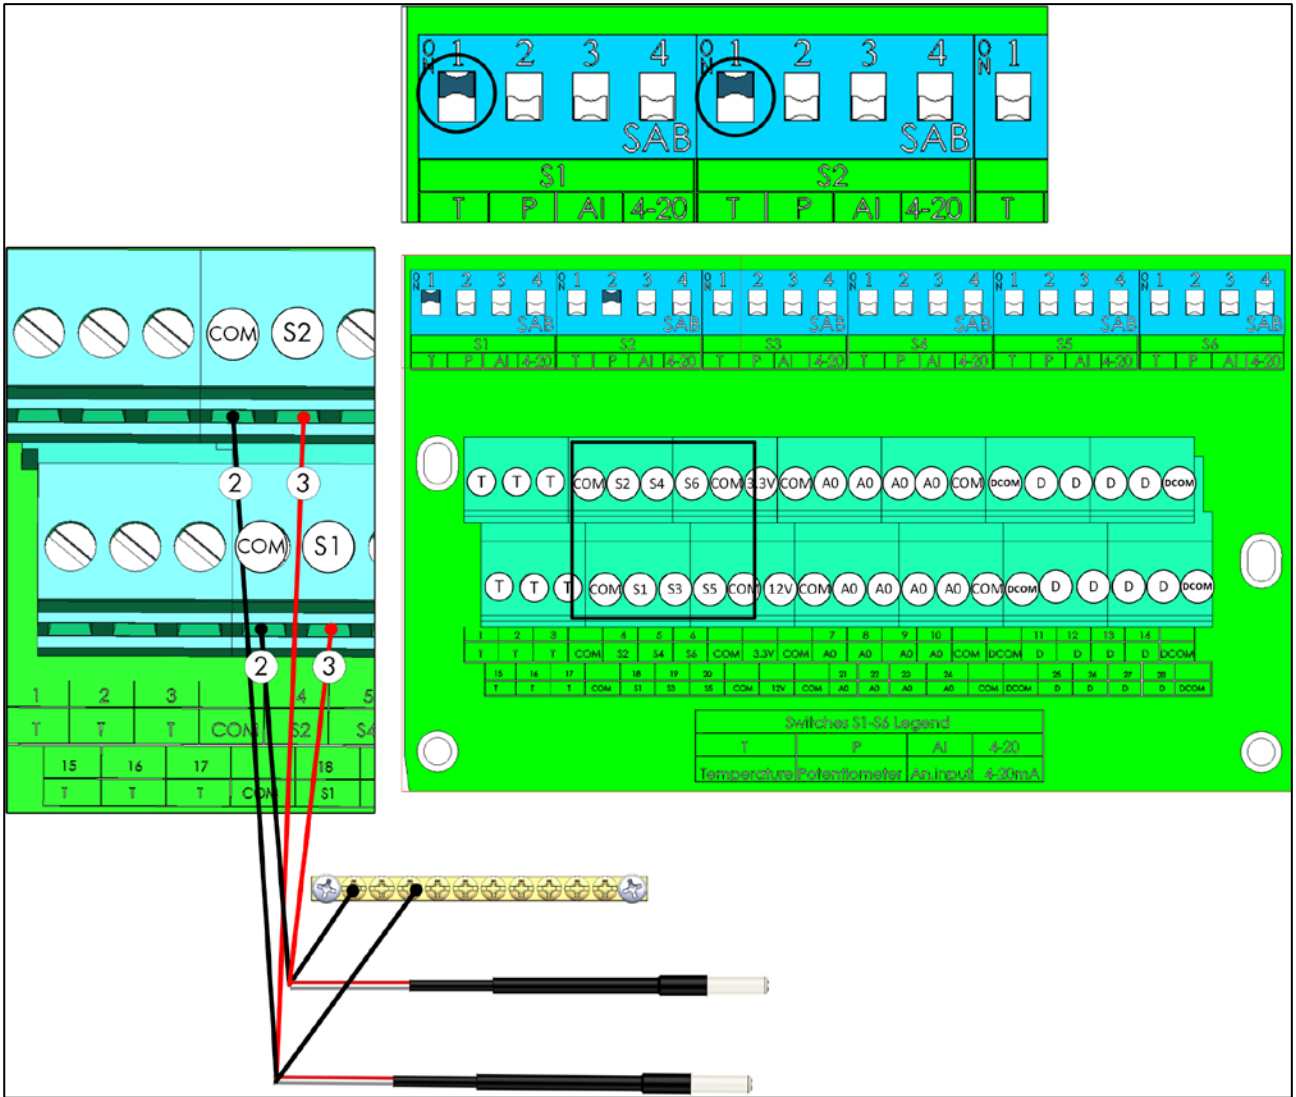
ON 1 2 3 4 SAB
ON 1 2 3 4 SAB
ON 1
S1
S2
T P AI 4-20 T P AI 4-20 T

COM S2
2 3
COM S1
2 3
1 2 3 4 5
T T T COM S2 S4
15 16 17 18
T T T COM S1

ON 1 2 3 4 SAB
S1 S2 S3 S4 S5 S6
T P AI 4-20 T P AI 4-20 T P AI 4-20 T P AI 4-20 T P AI 4-20 T P AI 4-20

T T T COM S2 S4 S6 COM 3.3V COM A0 A0 A0 A0 COM DCOM D D D D DCOM
T T T COM S1 S3 S5 COM 12V COM A0 A0 A0 A0 COM DCOM D D D D DCOM

| 1 | 2 | 3 | 4 | 5 | 6 | | | 7 | 8 | 9 | 10 | | | 11 | 12 | 13 | 14 | |
|---|---|---|---|---|---|---|---|---|---|---|---|---|---|---|---|---|---|---|
| T | T | T | COM | S2 | S4 | S6 | COM | 3.3V | COM | A0 | A0 | A0 | A0 | COM | DCOM | D | D | D | D | DCOM |

| 15 | 16 | 17 | | 18 | 19 | 20 | | | | 21 | 22 | 23 | 24 | | | 25 | 26 | 27 | 28 | |
|---|---|---|---|---|---|---|---|---|---|---|---|---|---|---|---|---|---|---|---|---|
| T | T | T | COM | S1 | S3 | S5 | COM | 12V | COM | A0 | A0 | A0 | A0 | COM | DCOM | D | D | D | D | DCOM |

| Switches S1-S6 Legend | | | |
|---|---|---|---|
| T | P | AI | 4-20 |
| Temperature | Potentiometer | An.input | 4-20mA |